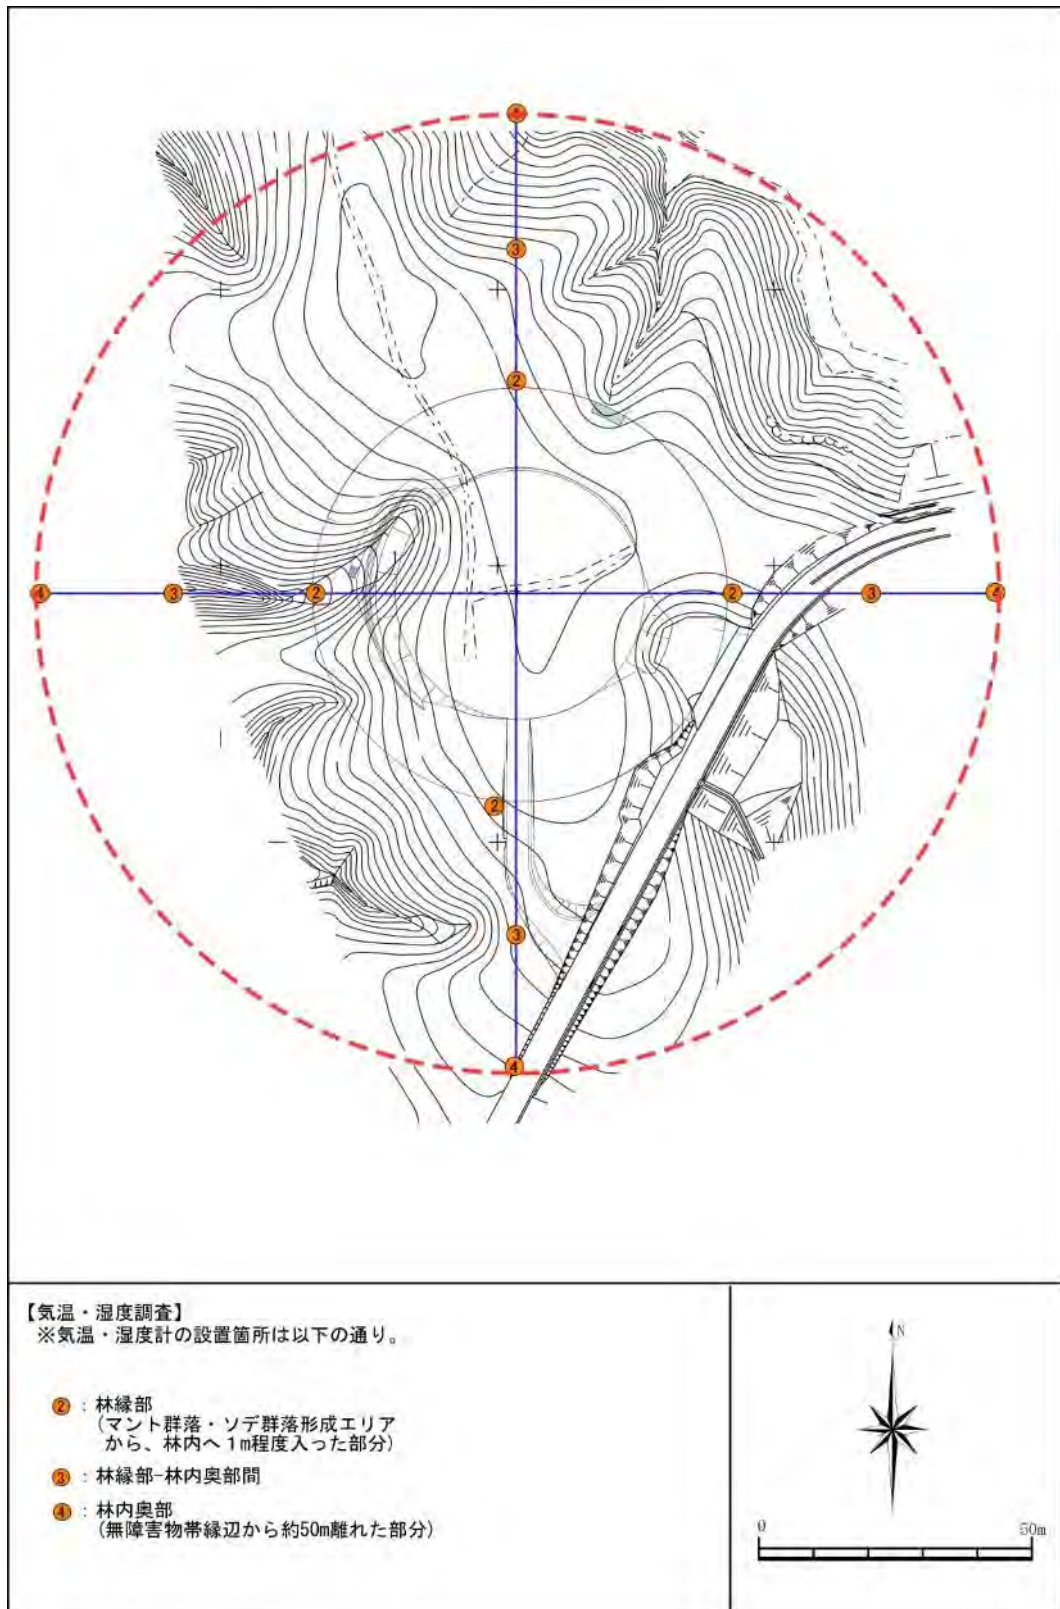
4
3
2
4
3
2
2
3
4
2
3
4

【気温・湿度調査】
※気温・湿度計の設置箇所は以下の通り。

2 : 林縁部
(マント群落・ソデ群落形成エリアから、林内へ1m程度入った部分)

3 : 林縁部-林内奥部間

4 : 林内奥部
(無障害物帯縁辺から約50m離れた部分)

N

0
50m